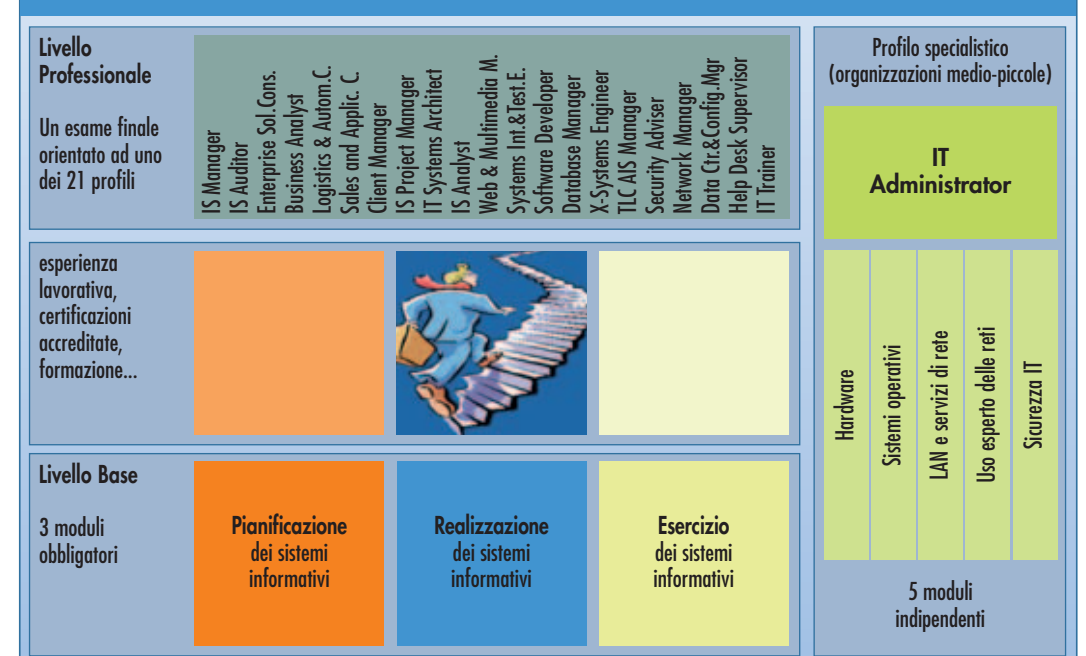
Livello Professionale

Un esame finale orientato ad uno dei 21 profili

IS Manager
IS Auditor
Enterprise Sol.Cons.
Business Analyst
Logistics & Autom.C.
Sales and Applic. C
Client Manager
IS Project Manager
IT Systems Architect
IS Analyst
Web & Multimedia M.
Systems Int.&Test.E.
Software Developer
Database Manager
X-Systems Engineer
TLC AIS Manager
Security Adviser
Network Manager
Data Ctr.&Config.Mgr
Help Desk Supervisor
IT Trainer

Profilo specialistico (organizzazioni medio-piccole)

IT Administrator

esperienza lavorativa, certificazioni accreditate, formazione...

Hardware
Sistemi operativi
LAN e servizi di rete
Uso esperto delle reti
Sicurezza IT

Livello Base

3 moduli obbligatori

Pianificazione dei sistemi informativi

Realizzazione dei sistemi informativi

Esercizio dei sistemi informativi

5 moduli indipendenti